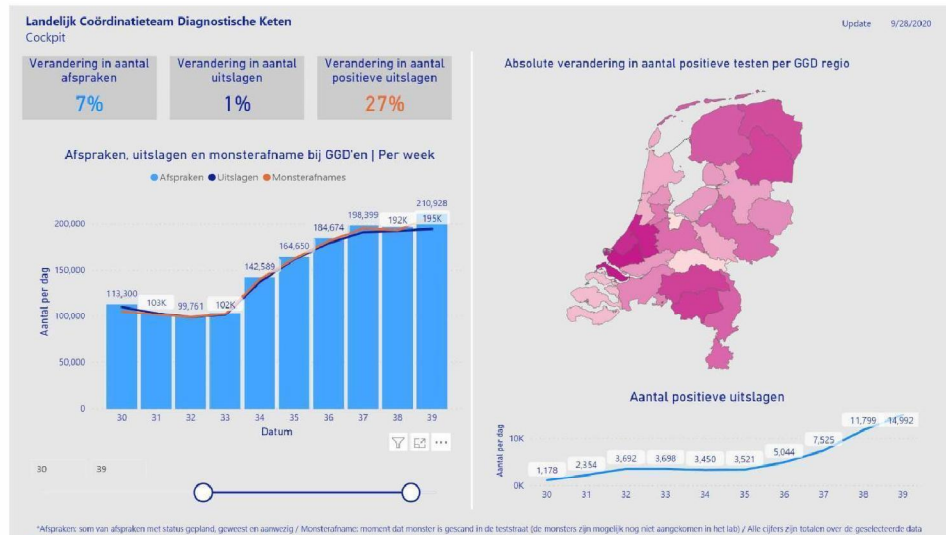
Landelijk Coördinatieteam Diagnostische Keten
Cockpit

Update 9/28/2020

Verandering in aantal afspraken
7%

Verandering in aantal uitslagen
1%

Verandering in aantal positieve uitslagen
27%

Absolute verandering in aantal positieve testen per GGD regio

Afspraken, uitslagen en monsterafname bij GGD'en | Per week

Afspraken Uitslagen Monsterafnames

Aantal per dag

200,000
150,000
100,000
50,000
0

113,300
103K
99,761
102K
142,589
164,650
184,674
198,399
192K
210,928
195K

30 31 32 33 34 35 36 37 38 39
Datum

30
39

Aantal positieve uitslagen

Aantal per dag
10K
0K

1,178
2,354
3,692
3,698
3,450
3,521
5,044
7,525
11,799
14,992

30 31 32 33 34 35 36 37 38 39

*Afspraken: som van afspraken met status gepland, geweest en aanwezig / Monsterafname: moment dat monster is gescand in de teststraat (de monsters zijn mogelijk nog niet aangekomen in het lab) / Alle cijfers zijn totalen over de geselecteerde data